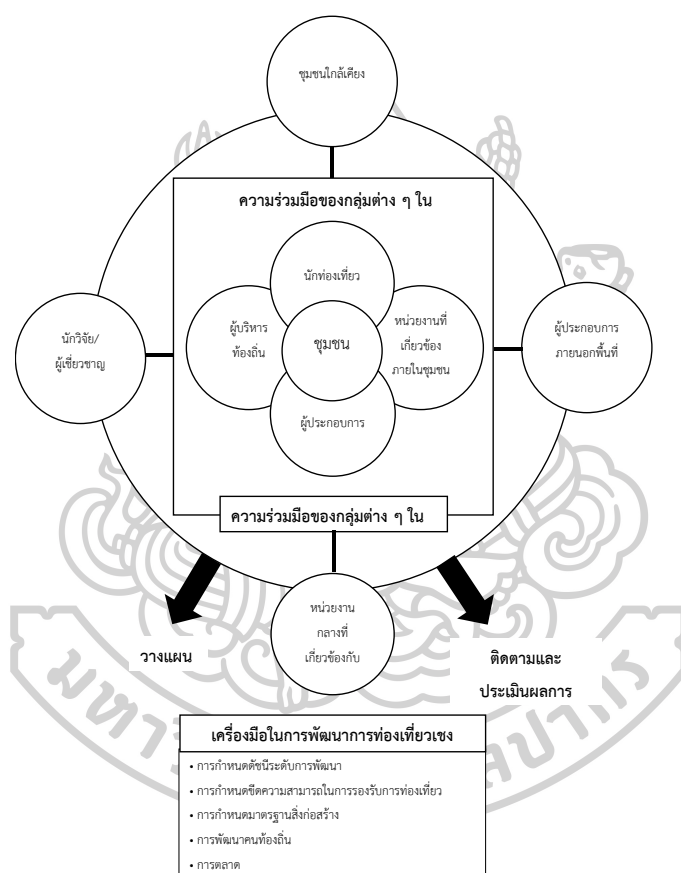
ชุมชนใกล้เคียง

ความร่วมมือของกลุ่มต่าง ๆ ใน

นักท่องเที่ยว

ผู้บริหารท้องถิ่น

ชุมชน

หน่วยงานที่เกี่ยวข้องภายในชุมชน

ผู้ประกอบการ

นักวิจัย/ผู้เชี่ยวชาญ

ผู้ประกอบการภายนอกพื้นที่

ความร่วมมือของกลุ่มต่าง ๆ ใน

หน่วยงานกลางที่เกี่ยวข้องกับ

วางแผน

ติดตามและประเมินผลการ

เครื่องมือในการพัฒนาการท่องเที่ยวเชง

• การกำหนดดัชนีระดับการพัฒนา
• การกำหนดขีดความสามารถในการรองรับการท่องเที่ยว
• การกำหนดมาตรฐานสิ่งก่อสร้าง
• การพัฒนาคนท้องถิ่น
• การตลาด